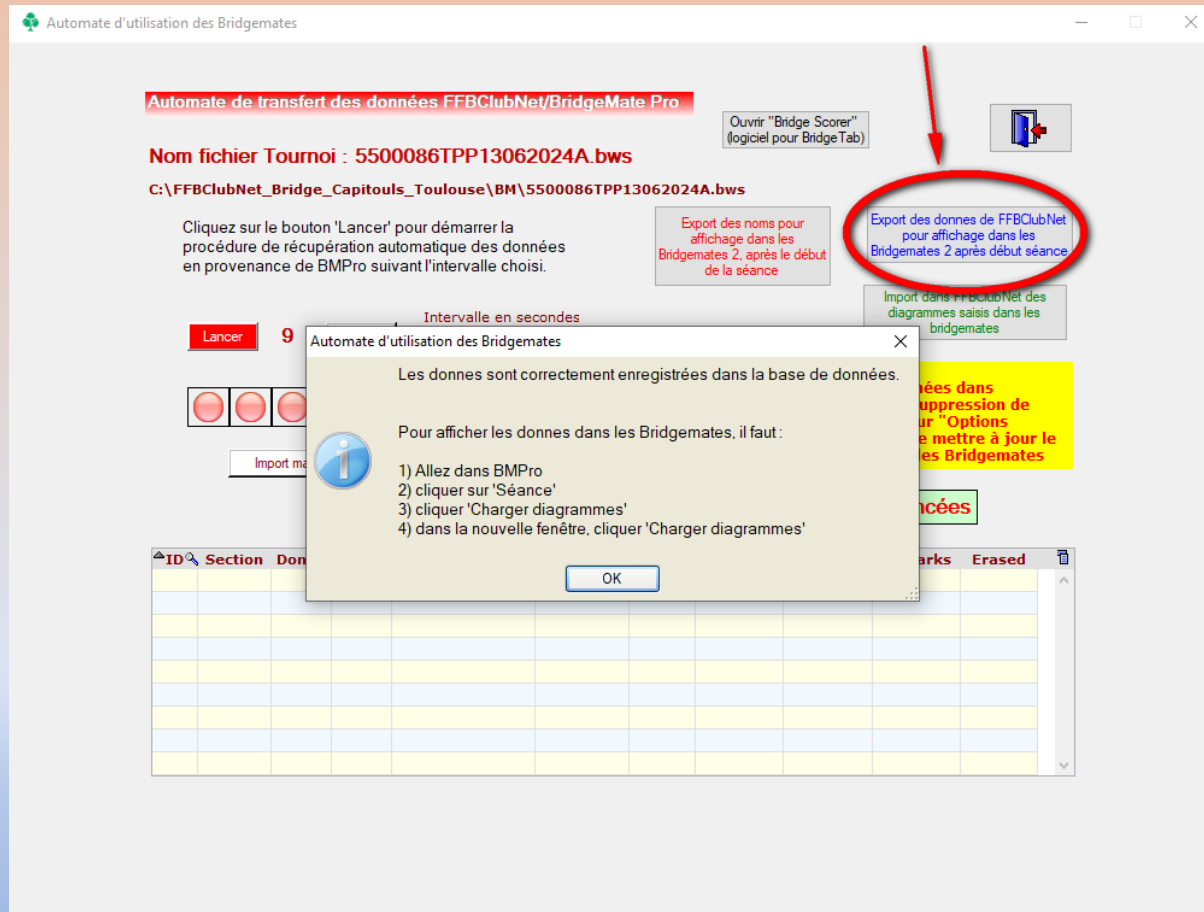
Automate d'utilisation des Bridgemates

Automate de transfert des données FFBClubNet/BridgeMate Pro

Ouvrir "Bridge Scorer" (logiciel pour BridgeTab)

Nom fichier Tournoi : 5500086TPP13062024A.bws

C:\FFBClubNet_Bridge_Capitouls_Toulouse\BM\5500086TPP13062024A.bws

Cliquez sur le bouton 'Lancer' pour démarrer la procédure de récupération automatique des données en provenance de BMPro suivant l'intervalle choisi.

Export des noms pour affichage dans les Bridgemates 2, après le début de la séance

Export des donnes de FFBClubNet pour affichage dans les Bridgemates 2 après début séance

Import dans FFBClubNet des diagrammes saisis dans les bridgemates

Intervalle en secondes

Lancer 9

nées dans uppression de ur "Options e mettre à jour le les Bridgemates

Import ma

ncées

ID Section Don arks Erased

Automate d'utilisation des Bridgemates

Les donnes sont correctement enregistrées dans la base de données.

Pour afficher les donnes dans les Bridgemates, il faut :

1) Allez dans BMPro
2) cliquer sur 'Séance'
3) cliquer 'Charger diagrammes'
4) dans la nouvelle fenêtre, cliquer 'Charger diagrammes'

OK